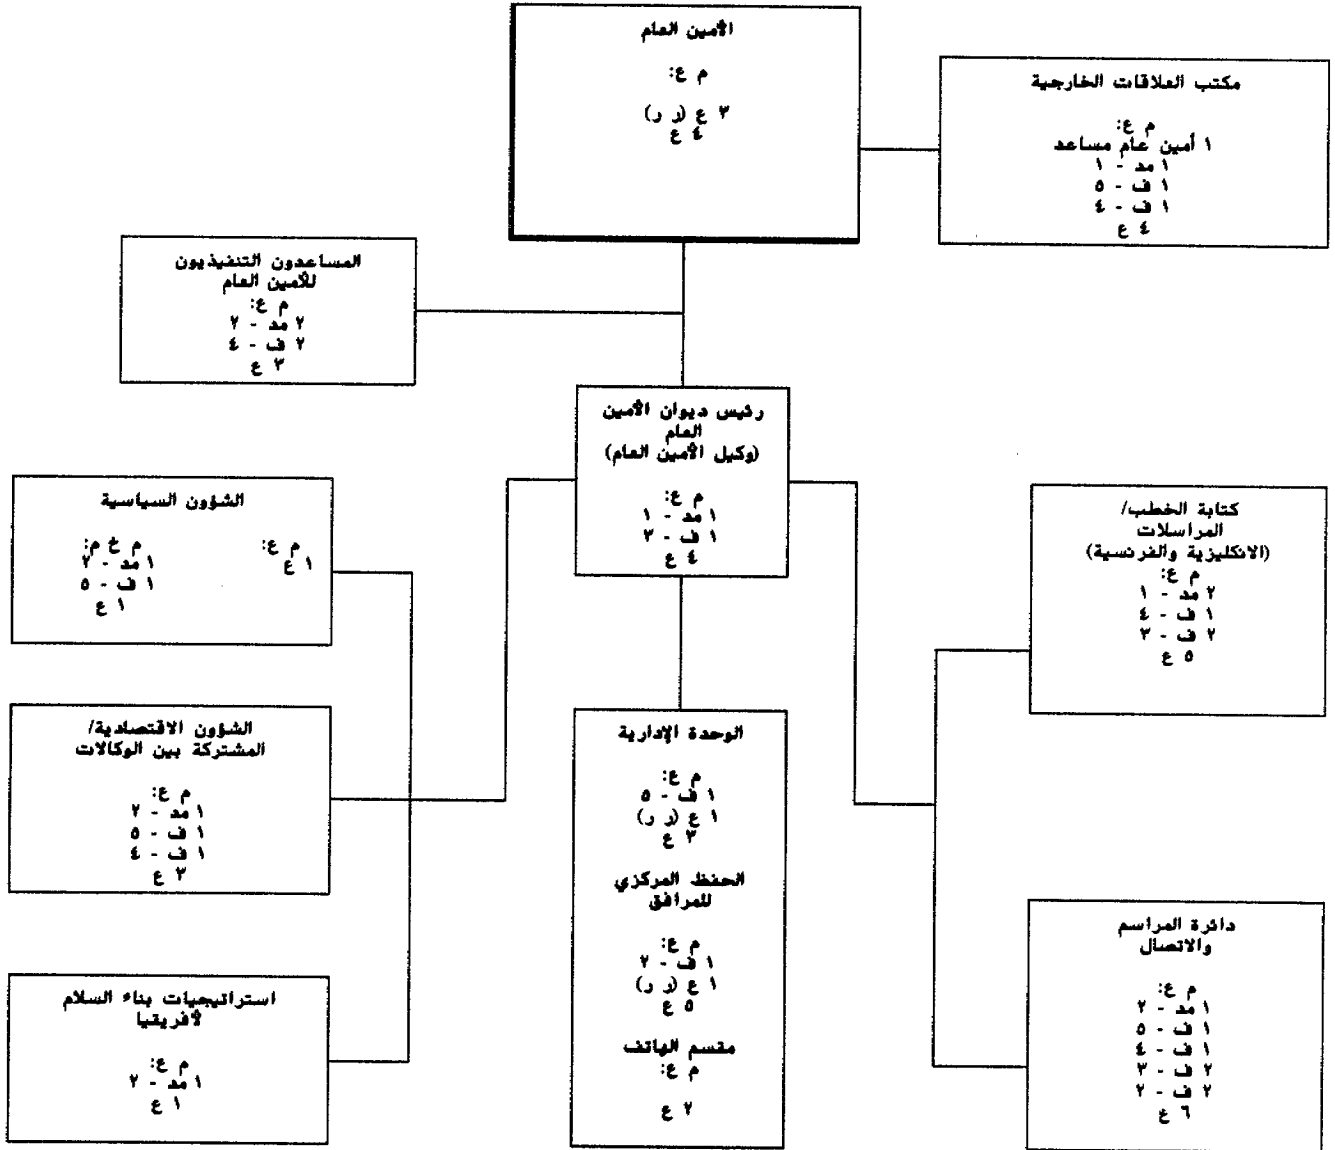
الأمين العام

م ع:

٣ ع (ر ر)
٤ ع

مكتب العلاقات الخارجية

م ع:
١ أمين عام مساعد
١ مد - ١
١ ف - ٥
١ ف - ٤
٤ ع

المساعدون التنفيذيون للأمين العام
م ع:
٢ مد - ٢
٢ ف - ٤
٣ ع

رئيس ديوان الأمين العام
(وكيل الأمين العام)

م ع:
١ مد - ١
١ ف - ٢
٤ ع

الشؤون السياسية

م ع:
١ ع

م خ م:
١ مد - ٢
١ ف - ٥
١ ع

كتابة الخطب/ المراسلات
(الانكليزية والفرنسية)
م ع:
٢ مد - ١
١ ف - ٤
٢ ف - ٢
٥ ع

الشؤون الاقتصادية/ المشتركة بين الوكالات

م ع:
١ مد - ٢
١ ف - ٥
١ ف - ٤
٣ ع

الوحدة الإدارية

م ع:
١ ف - ٥
١ ع (ر ر)
٣ ع

الحفظ المركزي للمرافق

م ع:
١ ف - ٢
١ ع (ر ر)
٥ ع

مقسم الهاتف
م ع:

٢ ع

دائرة المراسم والاتصال

م ع:
١ مد - ٢
١ ف - ٥
١ ف - ٤
٢ ف - ٣
٢ ف - ٢
٦ ع

استراتيجيات بناء السلام لأفريقيا

م ع:
١ مد - ٢
١ ع